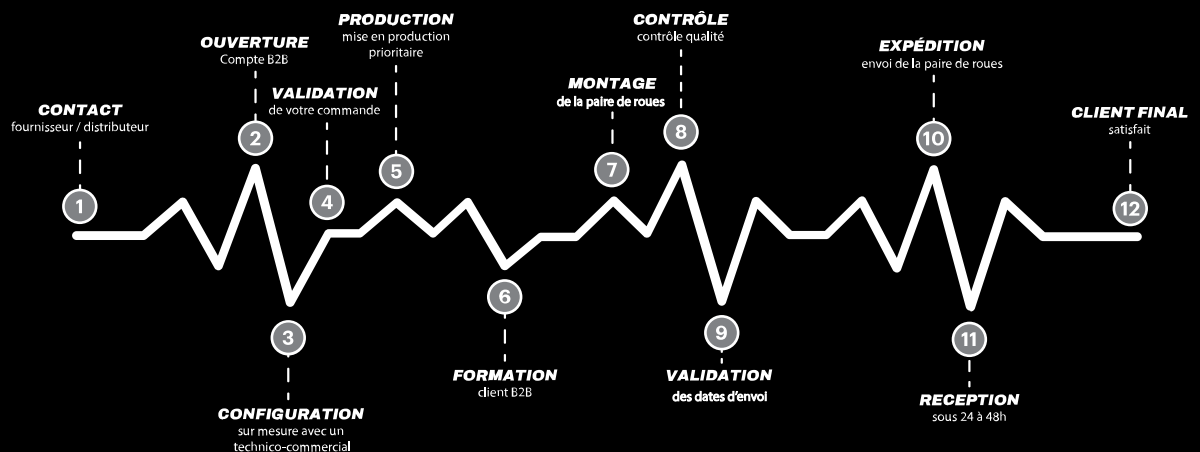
CONTACT
fournisseur / distributeur

1

OUVERTURE
Compte B2B

2

3

CONFIGURATION
sur mesure avec un technico-commercial

VALIDATION
de votre commande

4

PRODUCTION
mise en production prioritaire

5

6

FORMATION
client B2B

MONTAGE
de la paire de roues

7

CONTRÔLE
contrôle qualité

8

9

VALIDATION
des dates d'envoi

EXPÉDITION
envoi de la paire de roues

10

11

RECEPTION
sous 24 à 48h

CLIENT FINAL
satisfait

12